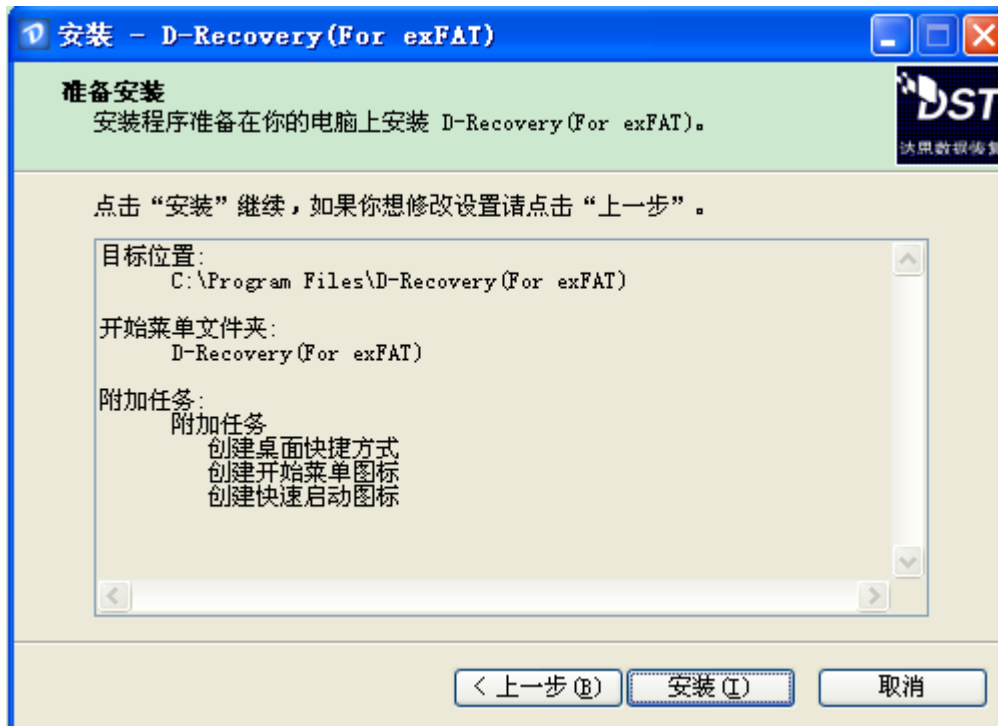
安装 - D-Recovery(For exFAT)

准备安装
安装程序准备在你的电脑上安装 D-Recovery(For exFAT)。

DST
达思数据恢复

点击“安装”继续，如果你想修改设置请点击“上一步”。

目标位置:
C:\Program Files\D-Recovery(For exFAT)

开始菜单文件夹:
D-Recovery(For exFAT)

附加任务:
附加任务
创建桌面快捷方式
创建开始菜单图标
创建快速启动图标

< 上一步(B)
安装(I)
取消